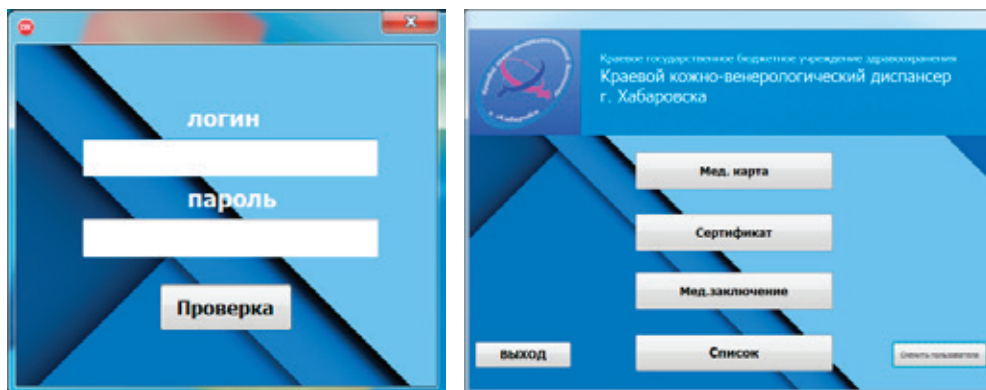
логин

пароль

Проверка

Краевое государственное бюджетное учреждение здравоохранения
Краевой кожно-венерологический диспансер
г. Хабаровска

Мед. карта

Сертификат

Мед.заключение

выход

Список

Сменить пользователя